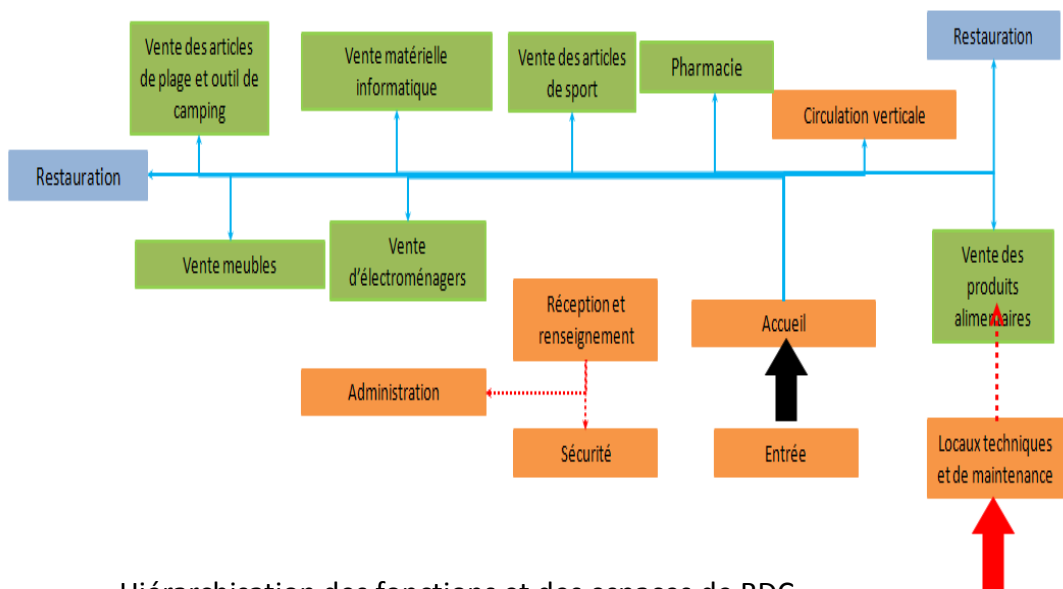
Vente des articles de plage et outil de camping

Vente matérielle informatique

Vente des articles de sport

Pharmacie

Restauration

Circulation verticale

Restauration

Vente meubles

Vente d'électroménagers

Vente des produits alimentaires

Réception et renseignement

Accueil

Administration

Sécurité

Entrée

Locaux techniques et de maintenance

Hiérarchisation des fonctions et des espaces de RDC